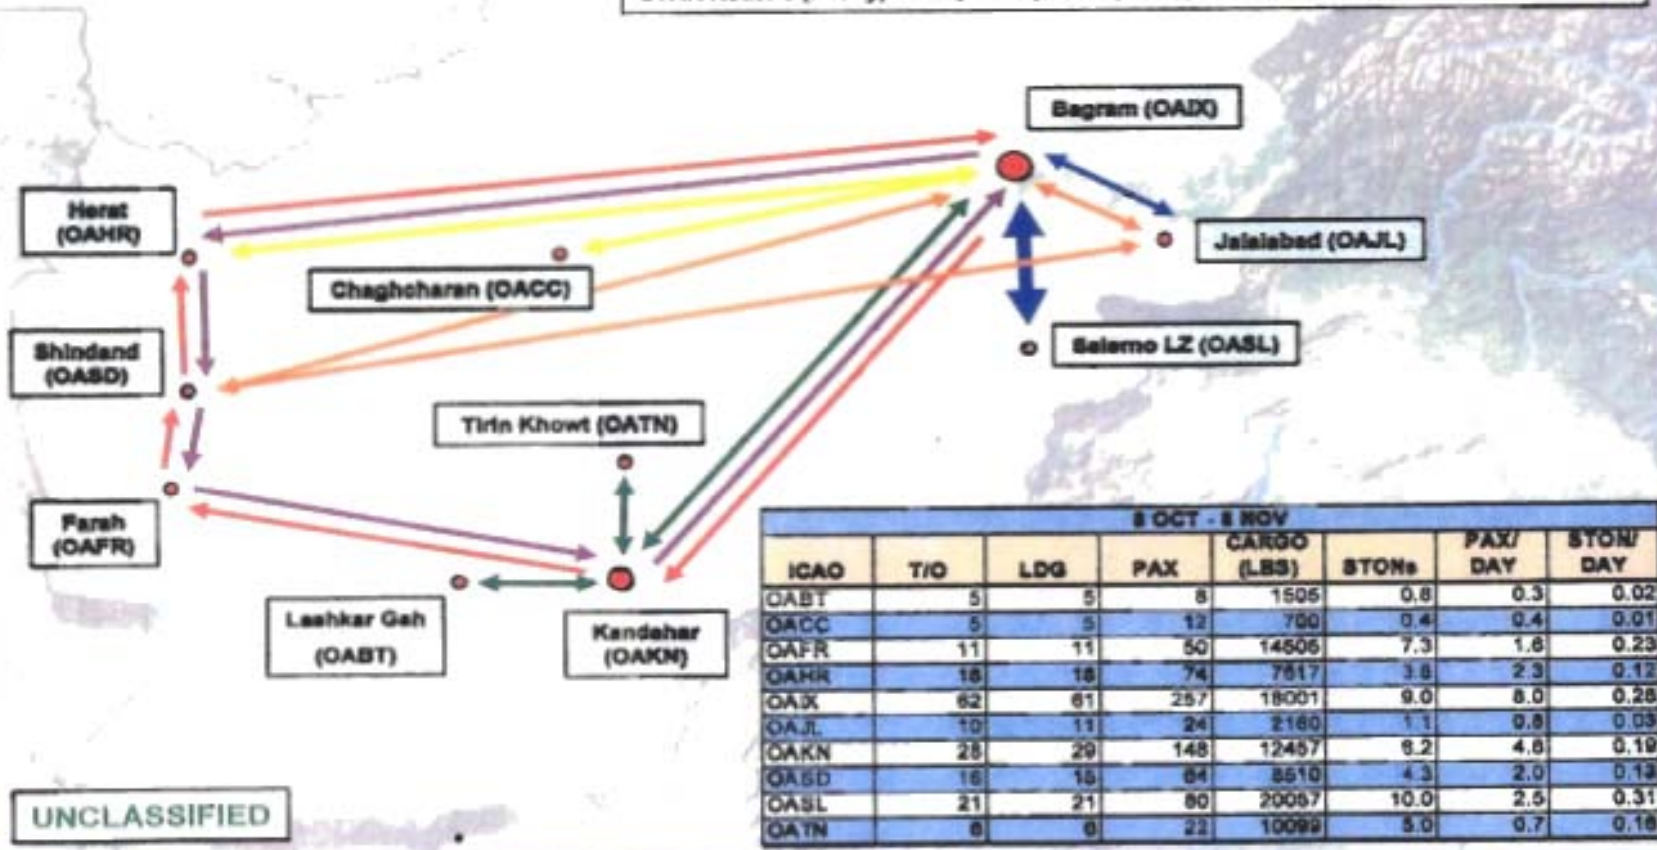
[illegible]

Bagram (OAIX)

Herat (OAHR)

Chaghcharan (OACC)

Jalalabad (OAJL)

Salerno LZ (OASL)

Shindand (OASD)

Tirin Khowt (OATN)

Farah (OAFR)

Lashkar Gah (OABT)

Kandahar (OAKN)

| 8 OCT - 8 NOV | | | | | | | |
|---|---|---|---|---|---|---|---|
| ICAO | T/O | LDG | PAX | CARGO (LBS) | STONs | PAX/DAY | STON/DAY |
| OABT | 5 | 5 | 8 | 1506 | 0.8 | 0.3 | 0.02 |
| OACC | 5 | 5 | 12 | 700 | 0.4 | 0.4 | 0.01 |
| OAFR | 11 | 11 | 50 | 14606 | 7.3 | 1.6 | 0.23 |
| OAHR | 18 | 18 | 74 | 7617 | 3.8 | 2.3 | 0.12 |
| OAIX | 62 | 61 | 257 | 18001 | 9.0 | 8.0 | 0.28 |
| OAJL | 10 | 11 | 24 | 2160 | 1.1 | 0.8 | 0.03 |
| OAKN | 28 | 29 | 148 | 12457 | 6.2 | 4.6 | 0.19 |
| OASD | 16 | 15 | 64 | 8510 | 4.3 | 2.0 | 0.13 |
| OASL | 21 | 21 | 80 | 20057 | 10.0 | 2.5 | 0.31 |
| OATN | 6 | 6 | 22 | 10099 | 5.0 | 0.7 | 0.16 |

UNCLASSIFIED